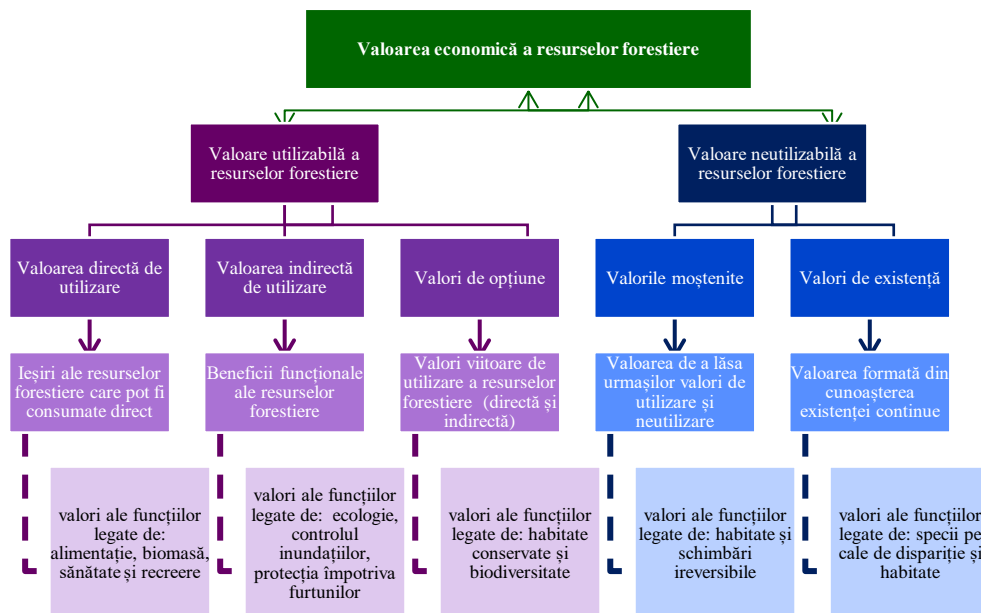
Valoarea economică a resurselor forestiere

Valoare utilizabilă a resurselor forestiere

Valoare neutilizabilă a resurselor forestiere

Valoarea directă de utilizare

Valoarea indirectă de utilizare

Valori de opțiune

Valorile moștenite

Valori de existență

Ieșiri ale resurselor forestiere care pot fi consumate direct

Beneficii funcționale ale resurselor forestiere

Valori viitoare de utilizare a resurselor forestiere (directă și indirectă)

Valoarea de a lăsa urmașilor valori de utilizare și neutilizare

Valoarea formată din cunoașterea existenței continue

valori ale funcțiilor legate de: alimentație, biomasă, sănătate și recreere

valori ale funcțiilor legate de: ecologie, controlul inundațiilor, protecția împotriva furtunilor

valori ale funcțiilor legate de: habitate conservate și biodiversitate

valori ale funcțiilor legate de: habitate și schimbări ireversibile

valori ale funcțiilor legate de: specii pe cale de dispariție și habitate